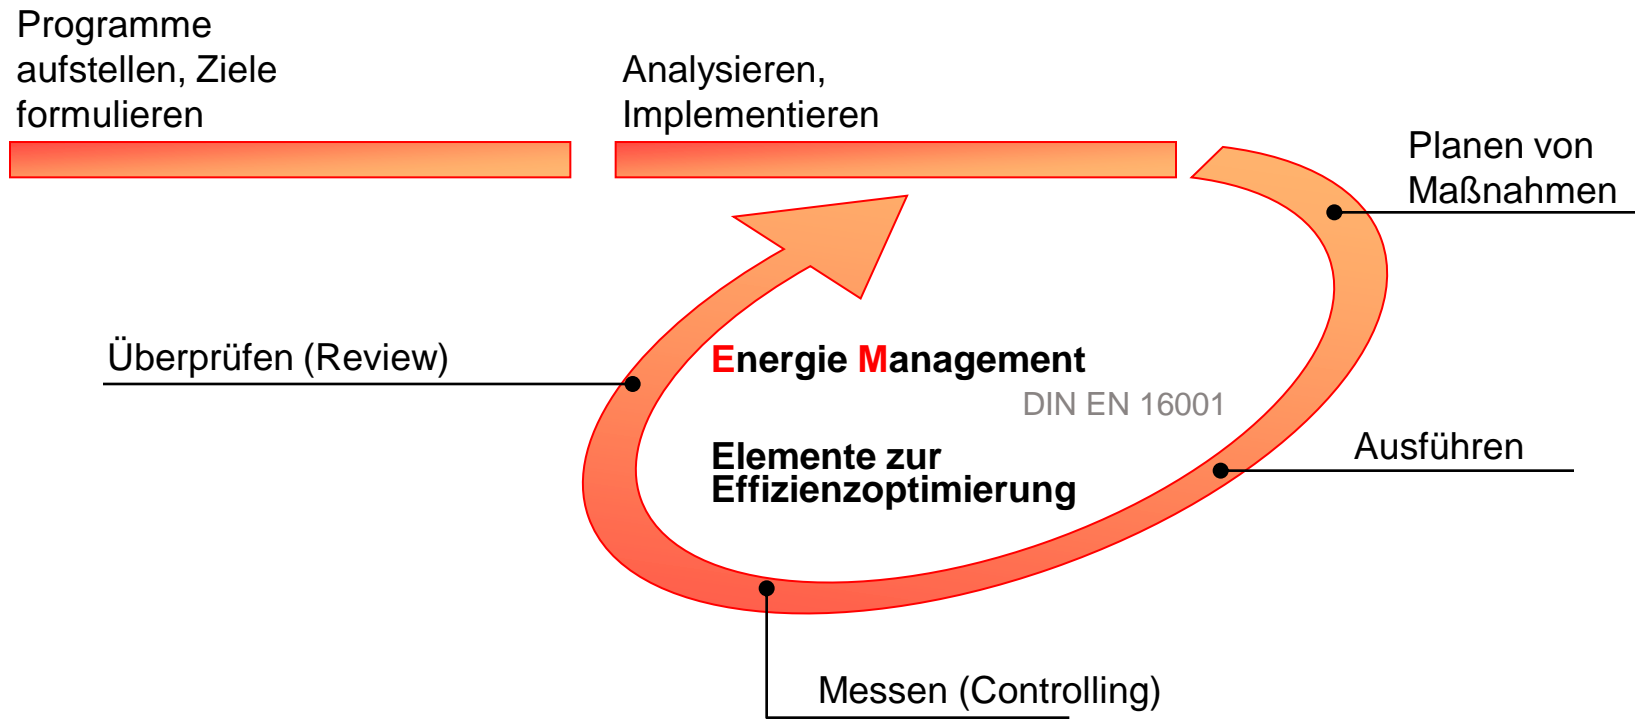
Programme aufstellen, Ziele formulieren

Analysieren, Implementieren

Planen von Maßnahmen

Überprüfen (Review)

Energie Management

DIN EN 16001

Elemente zur Effizienzoptimierung

Ausführen

Messen (Controlling)